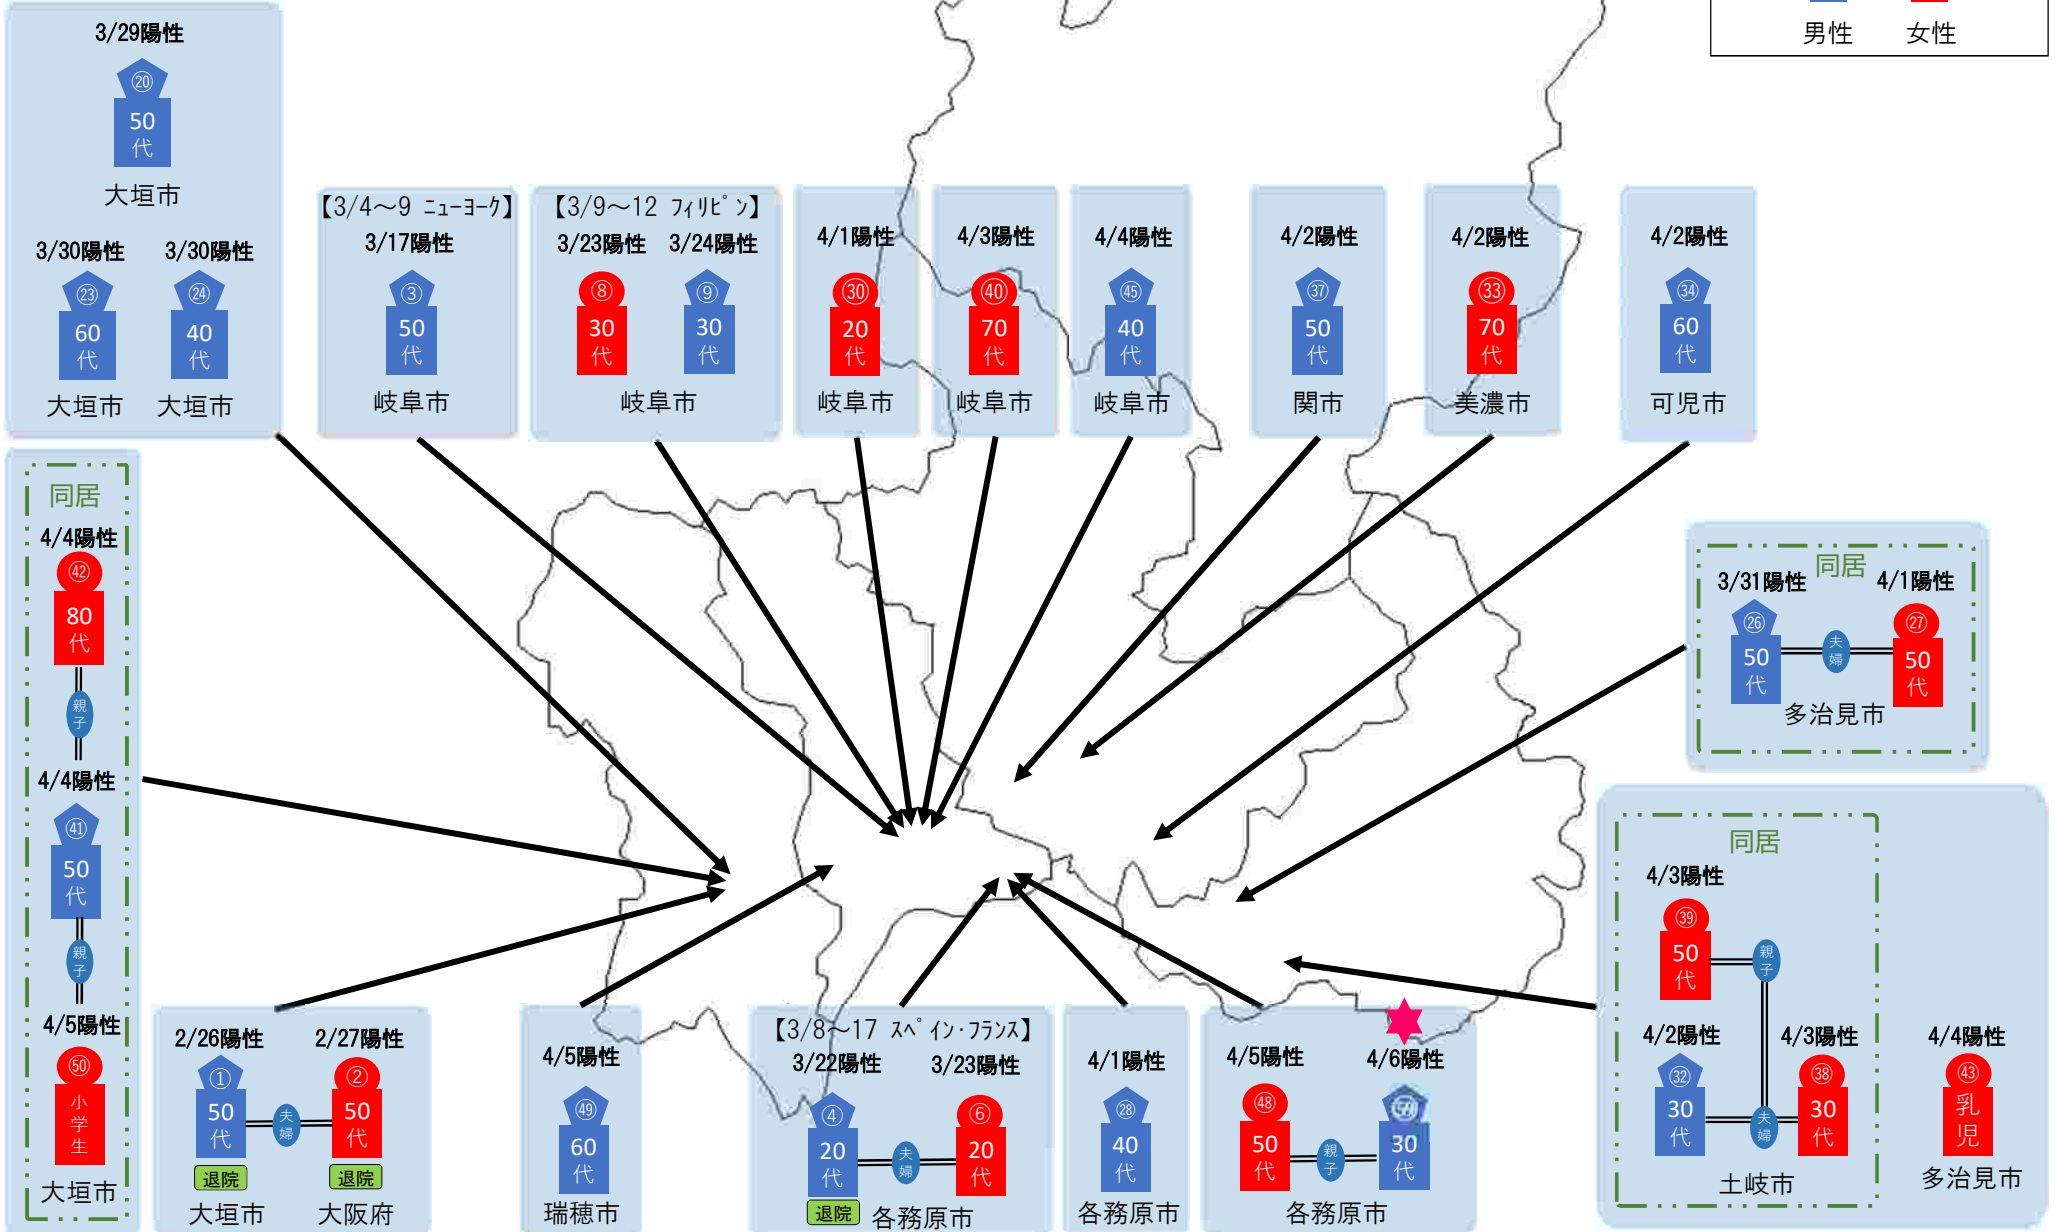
男性　女性

3/29陽性
⑳
50代
大垣市

3/30陽性
㉓
60代
大垣市

3/30陽性
㉔
40代
大垣市

【3/4～9 ﾆｭｰﾖｰｸ】
3/17陽性
③
50代
岐阜市

【3/9～12 ﾌｨﾘﾋﾟﾝ】
3/23陽性
⑧
30代

3/24陽性
⑨
30代
岐阜市

4/1陽性
㉚
20代
岐阜市

4/3陽性
㊵
70代
岐阜市

4/4陽性
㊺
40代
岐阜市

4/2陽性
㊲
50代
関市

4/2陽性
㉝
70代
美濃市

4/2陽性
㉞
60代
可児市

同居
4/4陽性
㊷
80代
親子
4/4陽性
㊶
50代
親子
4/5陽性
㊿
小学生
大垣市

同居
3/31陽性
㉖
50代
夫婦
4/1陽性
㉗
50代
多治見市

同居
4/3陽性
㊴
50代
親子
4/2陽性
㉜
30代
夫婦
4/3陽性
㊳
30代
土岐市

4/4陽性
㊸
乳児
多治見市

2/26陽性
①
50代
退院
大垣市
夫婦
2/27陽性
②
50代
退院
大阪府

4/5陽性
㊾
60代
瑞穂市

【3/8～17 ｽﾍﾟｲﾝ･ﾌﾗﾝｽ】
3/22陽性
④
20代
退院
夫婦
3/23陽性
⑥
20代
各務原市

4/1陽性
㉘
40代
各務原市

4/5陽性
㊽
50代
親子
4/6陽性
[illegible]
30代
各務原市